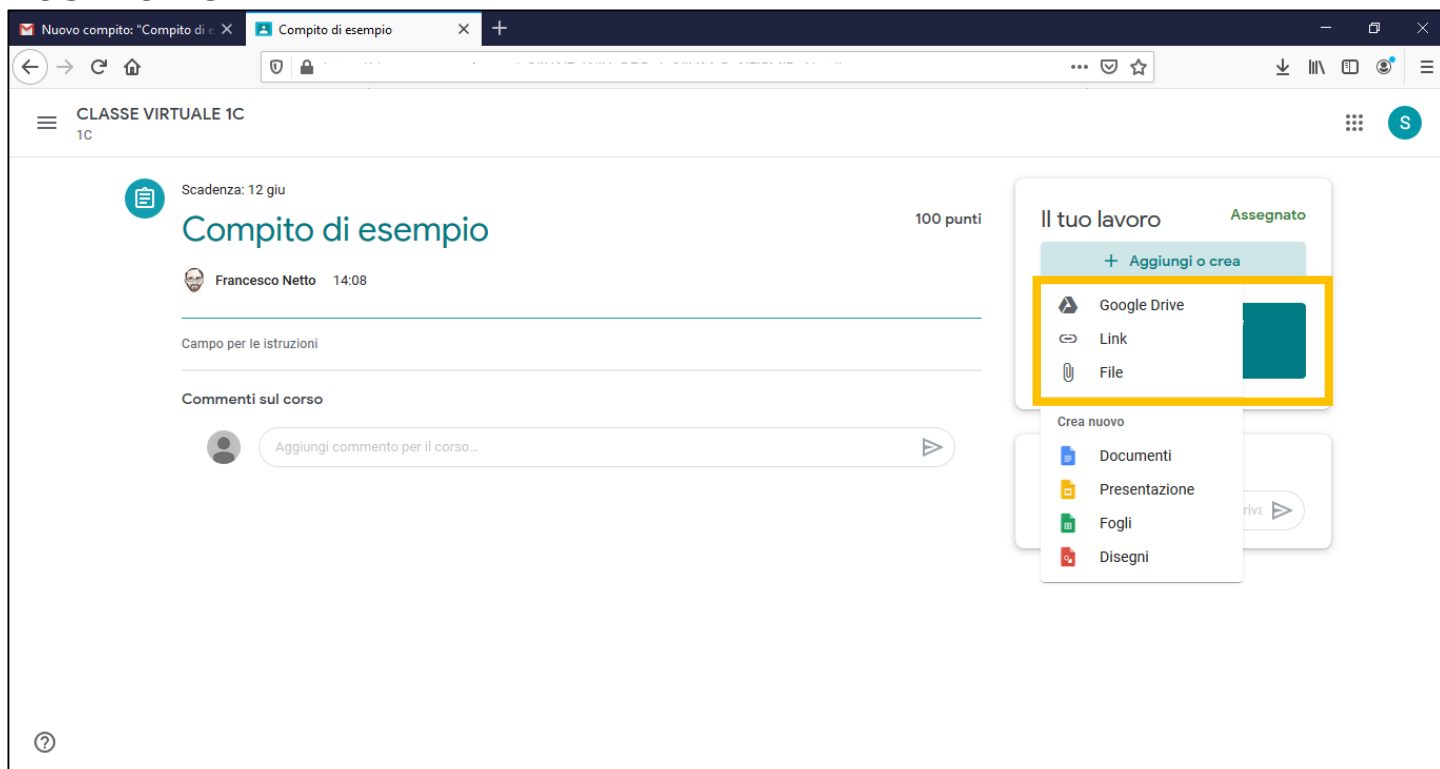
Nuovo compito: "Compito di e
Compito di esempio

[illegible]

CLASSE VIRTUALE 1C
1C

S

Scadenza: 12 giu
Compito di esempio
100 punti

Francesco Netto 14:08

Campo per le istruzioni

Commenti sul corso

Aggiungi commento per il corso...

Il tuo lavoro
Assegnato

+ Aggiungi o crea

Google Drive
Link
File

Crea nuovo
Documenti
Presentazione
Fogli
Disegni

riva

?